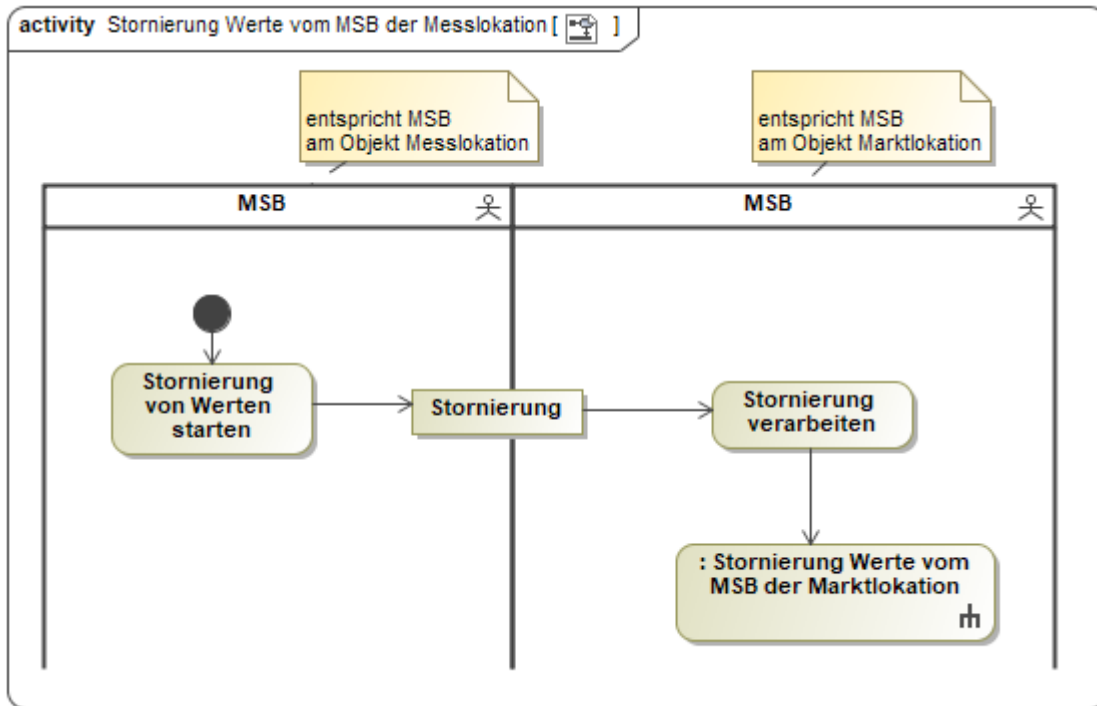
activity Stornierung Werte vom MSB der Messlokation [ ]

entspricht MSB am Objekt Messlokation

entspricht MSB am Objekt Marktlokation

MSB

MSB

Stornierung von Werten starten

Stornierung

Stornierung verarbeiten

: Stornierung Werte vom MSB der Marktlokation